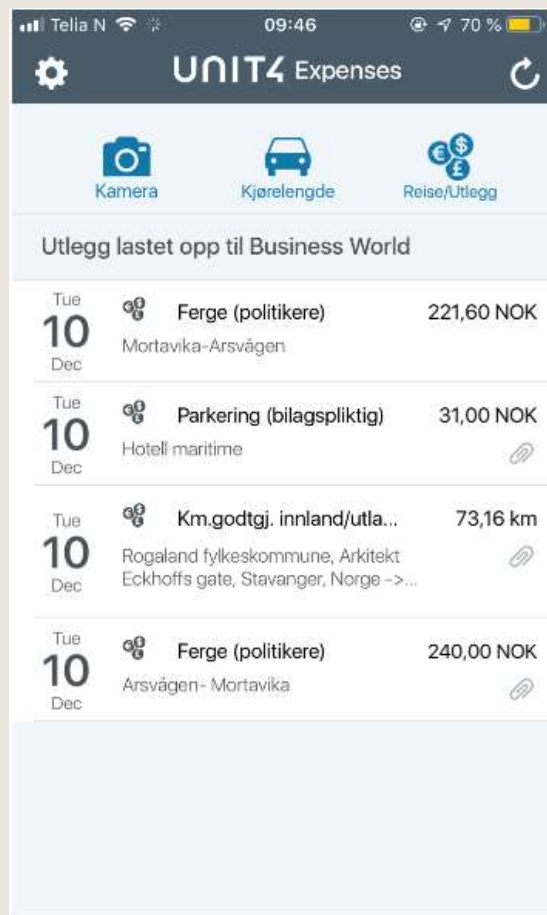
Telia N 09:46 70 %

UNIT4 Expenses

Kamera Kjørelengde Reise/Utlegg

Utlegg lastet opp til Business World

Tue 10 Dec Ferge (politikere) 221,60 NOK
Mortavika-Arsvågen

Tue 10 Dec Parkering (bilagspliktig) 31,00 NOK
Hotell maritime

Tue 10 Dec Km.godtgj. innland/utla... 73,16 km
Rogaland fylkeskommune, Arkitekt Eckhoffs gate, Stavanger, Norge ->...

Tue 10 Dec Ferge (politikere) 240,00 NOK
Arsvågen- Mortavika